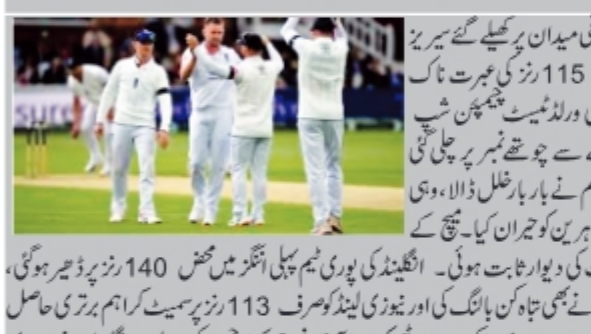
ی میدان پر کھیلے گئے سیریز
115 رنز کی عبرت ناک
ی ورلڈ ٹیسٹ چیمپئن شپ
ے سے چوتھے نمبر پر چلی گئی
یم نے بار بار خلل ڈالا، وہی
ہرین کو حیران کیا۔ میچ کے
ک کی دیوار ثابت ہوئی۔ انگلینڈ کی پوری ٹیم پہلی اننگز میں محض 140 رنز پر ڈھیر ہوگئی،
نے بھی تباہ کن بالنگ کی اور نیوزی لینڈ کو صرف 113 رنز پر سمیٹ کر اہم برتری حاصل